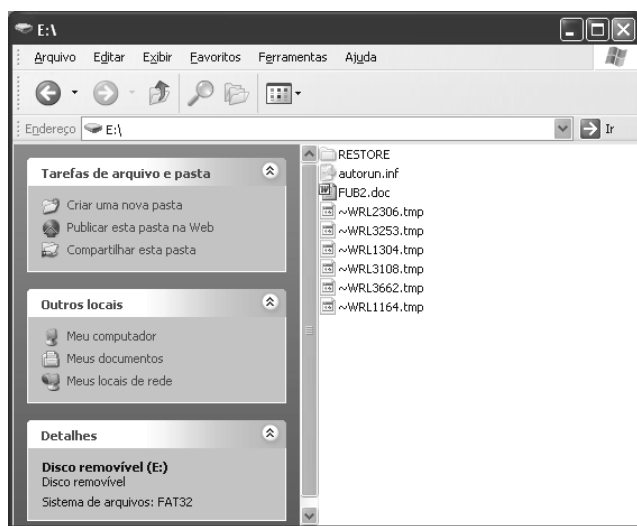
E:\

Arquivo Editar Exibir Favoritos Ferramentas Ajuda

Endereço E:\

Ir

Tarefas de arquivo e pasta

Criar uma nova pasta
Publicar esta pasta na Web
Compartilhar esta pasta

Outros locais

Meu computador
Meus documentos
Meus locais de rede

Detalhes

Disco removível (E:)
Disco removível
Sistema de arquivos: FAT32

RESTORE
autorun.inf
FUB2.doc
~WRL2306.tmp
~WRL3253.tmp
~WRL1304.tmp
~WRL3108.tmp
~WRL3662.tmp
~WRL1164.tmp